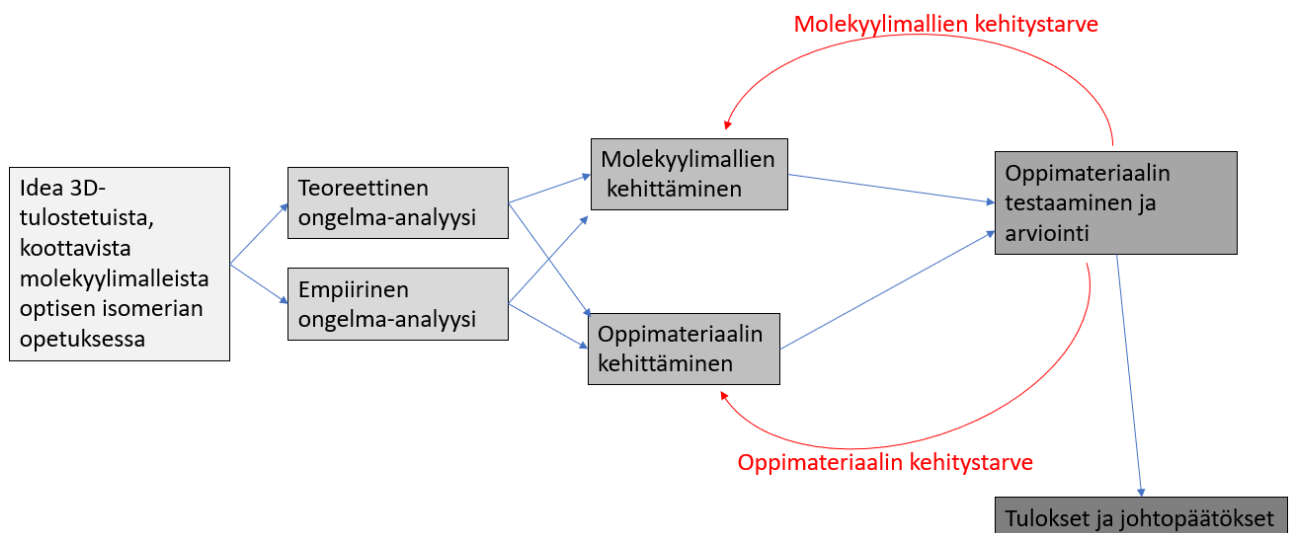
Molekyylimallien kehitystarve

Idea 3D-tulostetuista, koottavista molekyylimalleista optisen isomerian opetuksessa

Teoreettinen ongelma-analyysi

Empiirinen ongelma-analyysi

Molekyylimallien kehittäminen

Oppimateriaalin kehittäminen

Oppimateriaalin testaaminen ja arviointi

Oppimateriaalin kehitystarve

Tulokset ja johtopäätökset